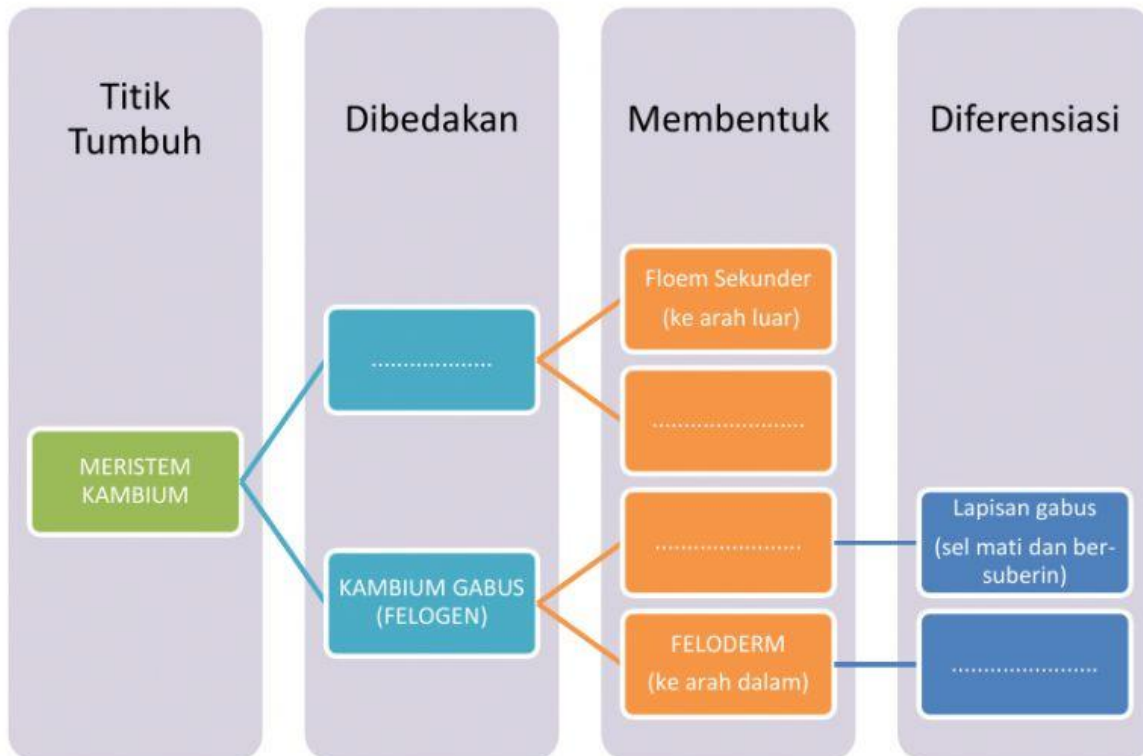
Titik Tumbuh

Dibedakan

Membentuk

Diferensiasi

MERISTEM KAMBIUM

..................

KAMBIUM GABUS (FELOGEN)

Floem Sekunder (ke arah luar)

.........................

.........................

FELODERM (ke arah dalam)

Lapisan gabus (sel mati dan bersuberin)

.........................